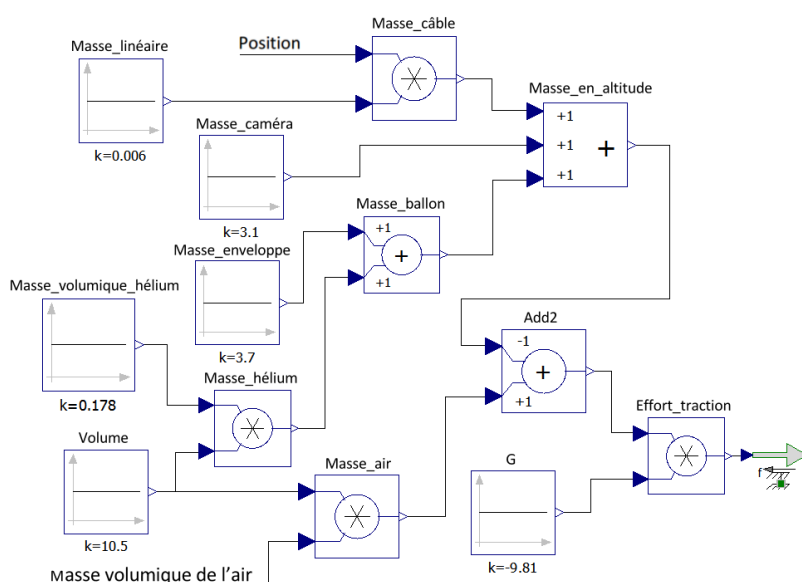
Masse_câble

Position

Masse_linéaire

k=0.006

Masse_en_altitude

+1

+1

+1

Masse_caméra

k=3.1

Masse_ballon

+1

+1

Masse_enveloppe

Masse_volumique_hélium

k=3.7

k=0.178

Masse_hélium

Add2

-1

+1

Effort_traction

Volume

Masse_air

G

f

k=10.5

k=-9.81

Masse volumique de l'air